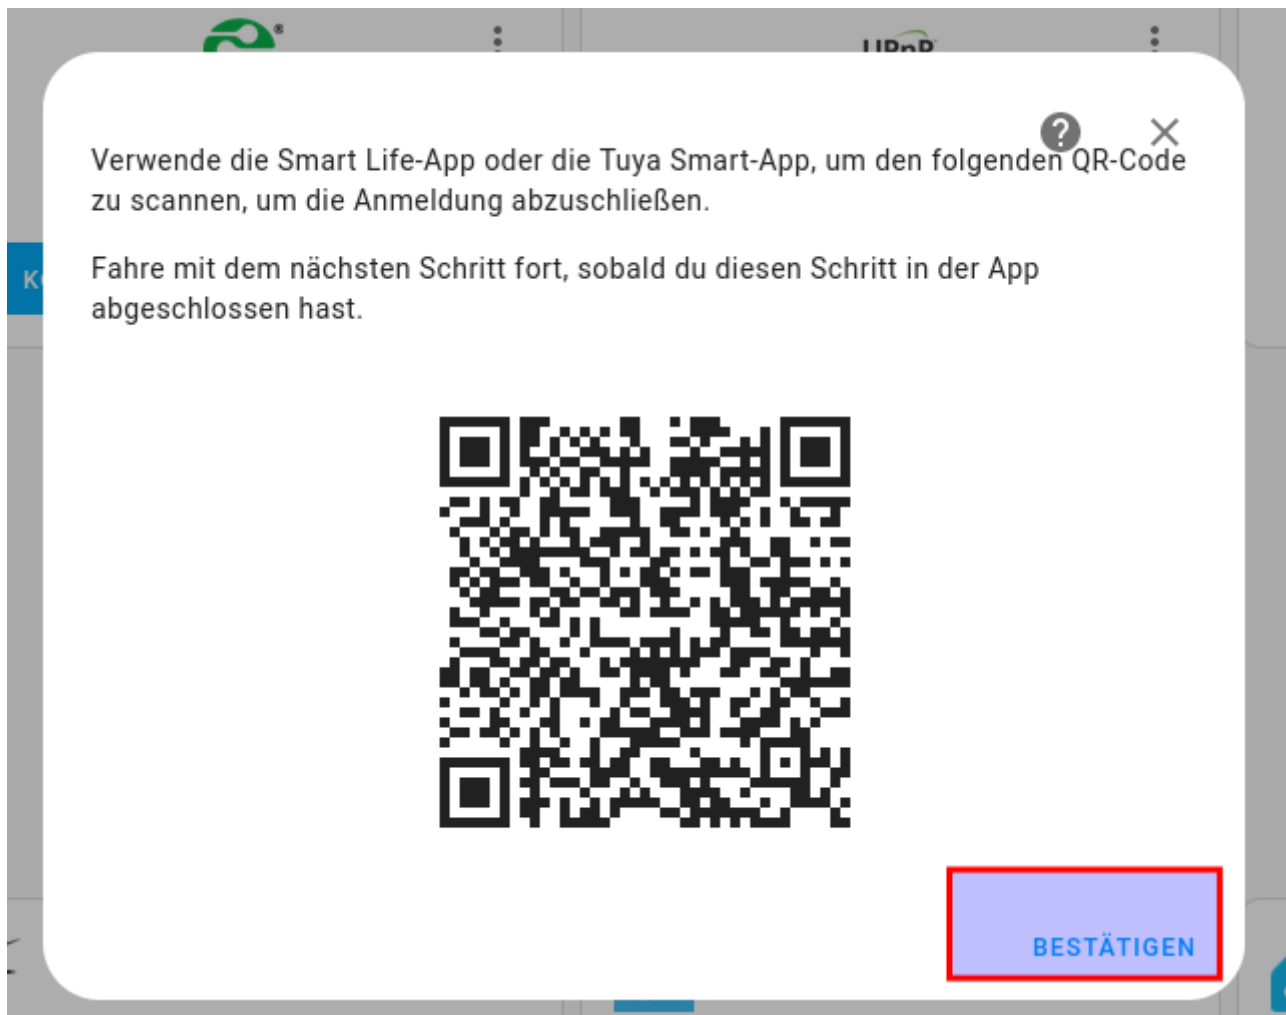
Verwende die Smart Life-App oder die Tuya Smart-App, um den folgenden QR-Code zu scannen, um die Anmeldung abzuschließen.

Fahre mit dem nächsten Schritt fort, sobald du diesen Schritt in der App abgeschlossen hast.

BESTÄTIGEN